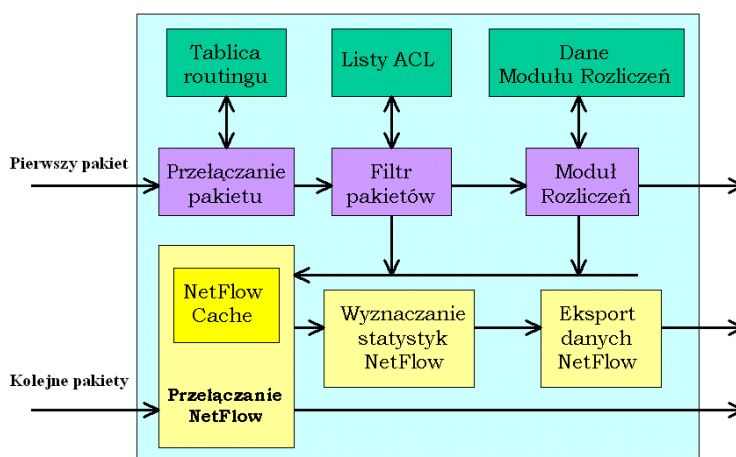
Tablica routingu

Listy ACL

Dane Modułu Rozliczeń

Pierwszy pakiet

Przełączanie pakietu

Filtr pakietów

Moduł Rozliczeń

NetFlow Cache

Wyznaczanie statystyk NetFlow

Eksport danych NetFlow

Kolejne pakiety

Przełączanie NetFlow